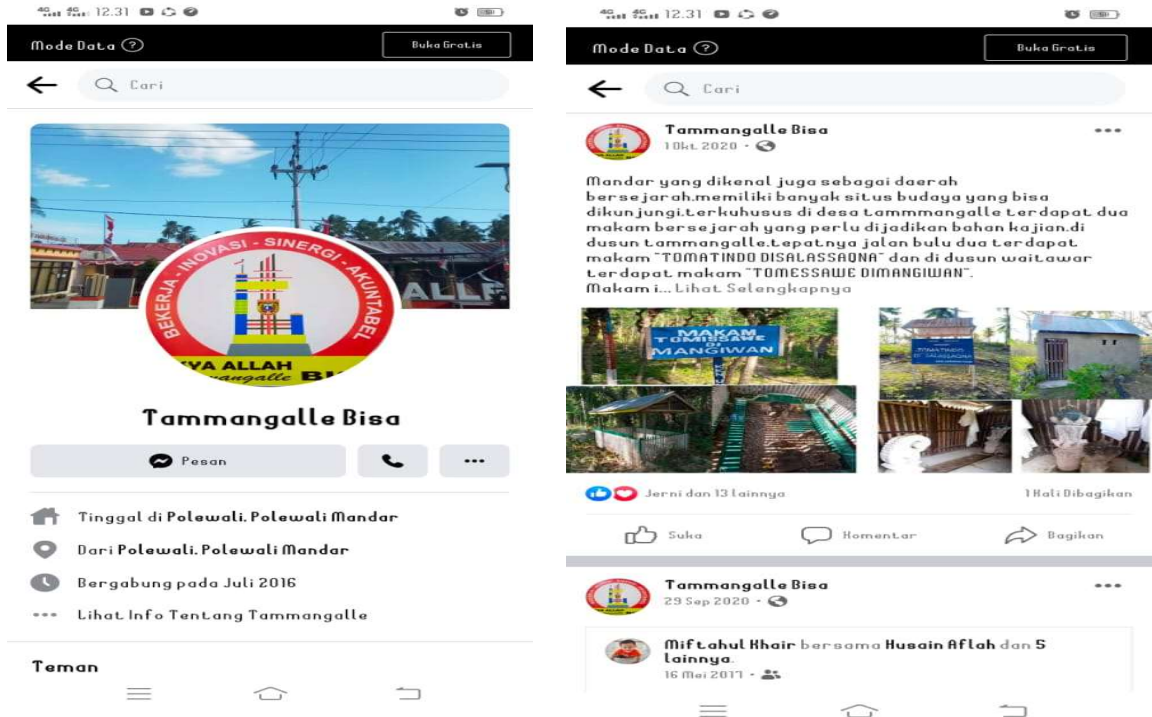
12.31

Mode Data ?

Buka Gratis

Cari

BEKERJA - INOVASI - SINERGI - AKUNTABEL

YA ALLAH

ngalle BI

Tammangalle Bisa

Pesan

...

Tinggal di Polewali, Polewali Mandar

Dari Polewali, Polewali Mandar

Bergabung pada Juli 2016

Lihat Info Tentang Tammangalle

Teman

12.31

Mode Data ?

Buka Gratis

Cari

Tammangalle Bisa
1 Okt 2020

Mandar yang dikenal juga sebagai daerah bersejarah.memiliki banyak situs budaya yang bisa dikunjungi.terkuhusus di desa tammmangalle terdapat dua makam bersejarah yang perlu di jadikan bahan kajian.di dusun tammangalle.tepatnya jalan bulu dua terdapat makam "TOMATINDO DISALASSAQNA" dan di dusun waitawar terdapat makam "TOMESSAWE DIMANGIWAN".
Makam i... Lihat Selengkapnya

MAKAM TOMESSAWE DI MANGIWAN

TOMATINDO DI SALASSAQNA

Jerni dan 13 lainnya

1 Kali Dibagikan

Suka

Komentar

Bagikan

Tammangalle Bisa
29 Sep 2020

Miftahul Khair bersama Husain Aflah dan 5 lainnya.
16 Mei 2017